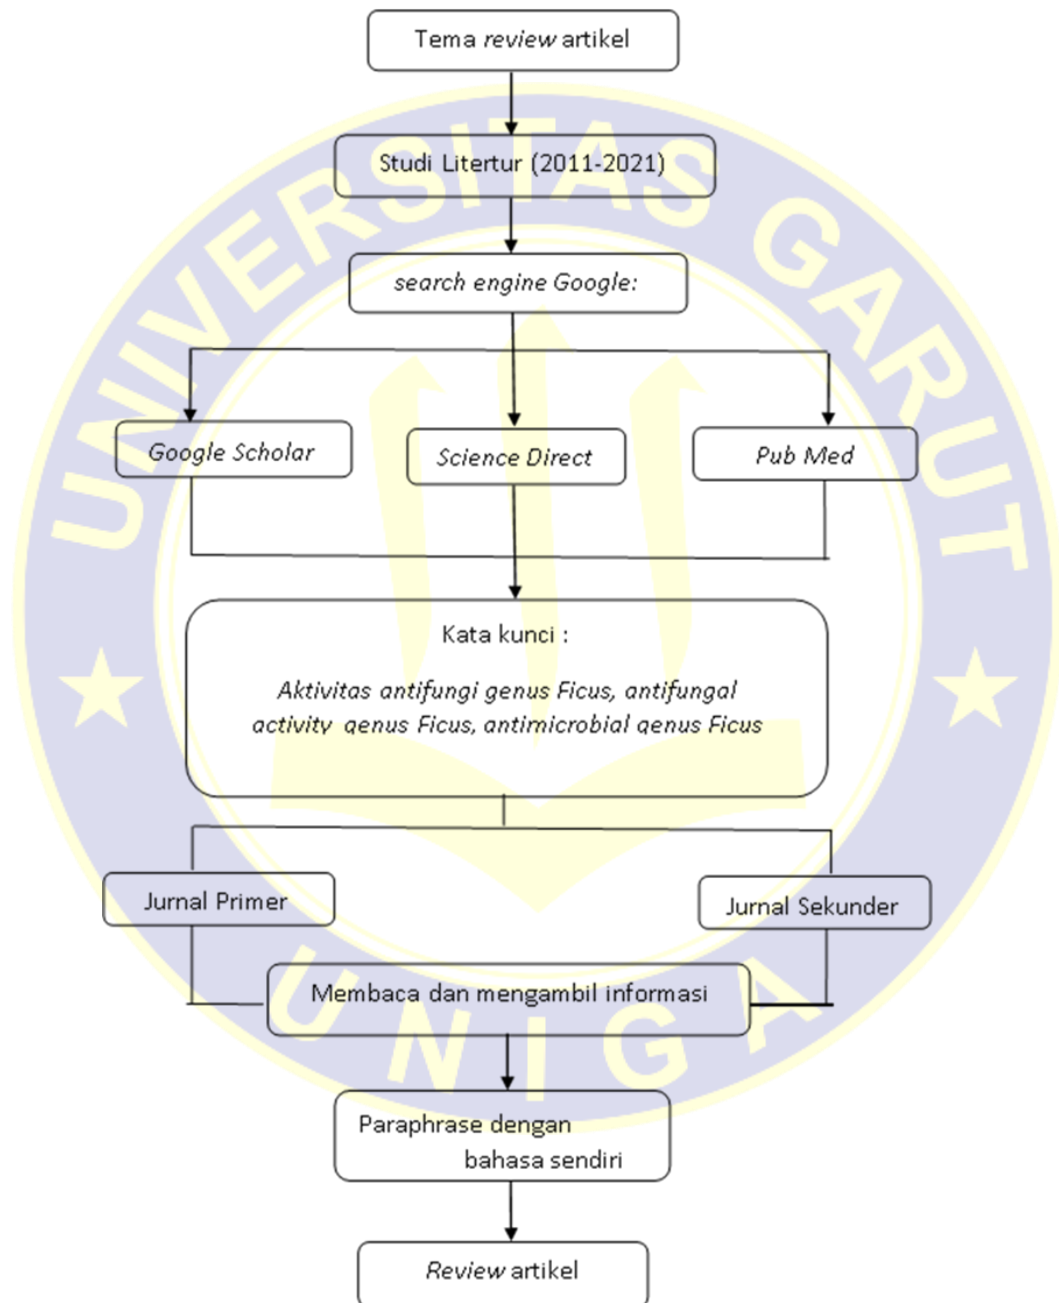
Tema review artikel

Studi Litertur (2011-2021)

search engine Google:

Google Scholar

Science Direct

Pub Med

Kata kunci :

Aktivitas antifungi genus Ficus, antifungal activity genus Ficus, antimicrobial genus Ficus

Jurnal Primer

Jurnal Sekunder

Membaca dan mengambil informasi

Paraphrase dengan bahasa sendiri

Review artikel

UNIVERSITAS GARUT

UNIGA